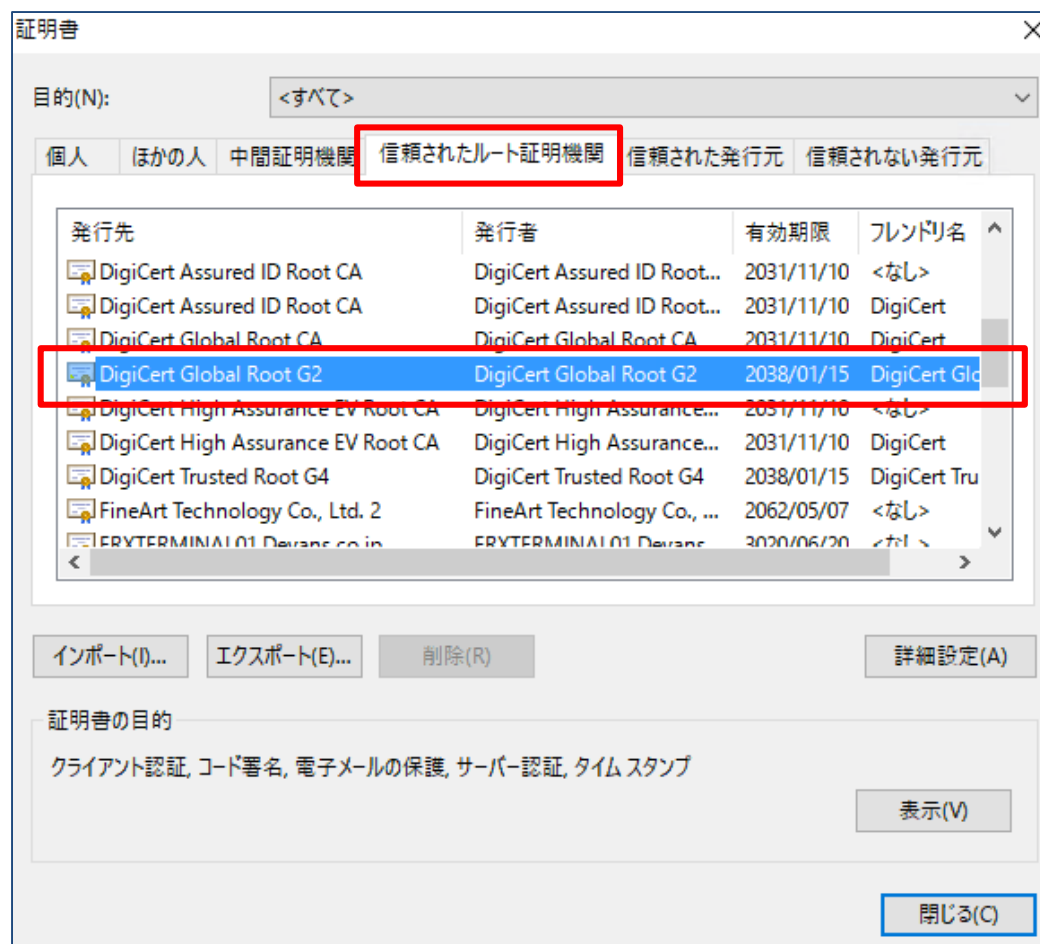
証明書

目的(N): <すべて>

個人 | ほかの人 | 中間証明機関 | 信頼されたルート証明機関 | 信頼された発行元 | 信頼されない発行元

| 発行先 | 発行者 | 有効期限 | フレンドリ名 |
|---|---|---|---|
| DigiCert Assured ID Root CA | DigiCert Assured ID Root... | 2031/11/10 | <なし> |
| DigiCert Assured ID Root CA | DigiCert Assured ID Root... | 2031/11/10 | DigiCert |
| DigiCert Global Root CA | DigiCert Global Root CA | 2031/11/10 | DigiCert |
| DigiCert Global Root G2 | DigiCert Global Root G2 | 2038/01/15 | DigiCert Glo |
| DigiCert High Assurance EV Root CA | DigiCert High Assurance... | 2031/11/10 | <なし> |
| DigiCert High Assurance EV Root CA | DigiCert High Assurance... | 2031/11/10 | DigiCert |
| DigiCert Trusted Root G4 | DigiCert Trusted Root G4 | 2038/01/15 | DigiCert Tru |
| FineArt Technology Co., Ltd. 2 | FineArt Technology Co., ... | 2062/05/07 | <なし> |
| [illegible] | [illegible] | 3020/06/20 | <なし> |

インポート(I)... エクスポート(E)... 削除(R) 詳細設定(A)

証明書の目的
クライアント認証, コード署名, 電子メールの保護, サーバー認証, タイム スタンプ

表示(V)

閉じる(C)